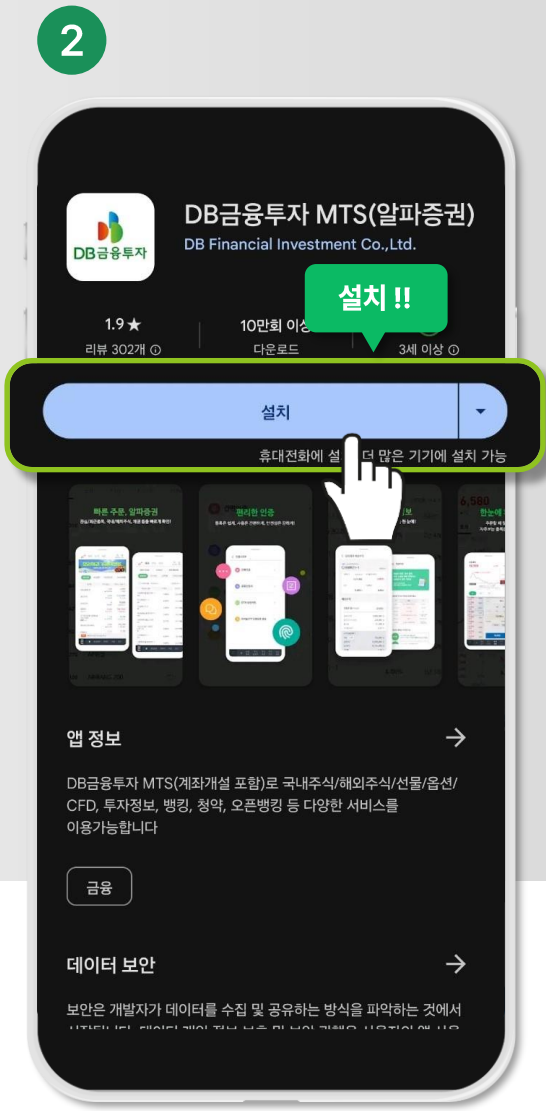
2

DB금융투자

DB금융투자 MTS(알파증권)

DB Financial Investment Co.,Ltd.

설치 !!

1.9★

리뷰 302개 ⓘ

10만회 이상

다운로드

3세 이상 ⓘ

설치

휴대전화에 설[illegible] 더 많은 기기에 설치 가능

빠른 주문, 알파증권

편리한 인증

6,580

앱 정보

DB금융투자 MTS(계좌개설 포함)로 국내주식/해외주식/선물/옵션/CFD, 투자정보, 뱅킹, 청약, 오픈뱅킹 등 다양한 서비스를 이용가능합니다

금융

데이터 보안

보안은 개발자가 데이터를 수집 및 공유하는 방식을 파악하는 것에서 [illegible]